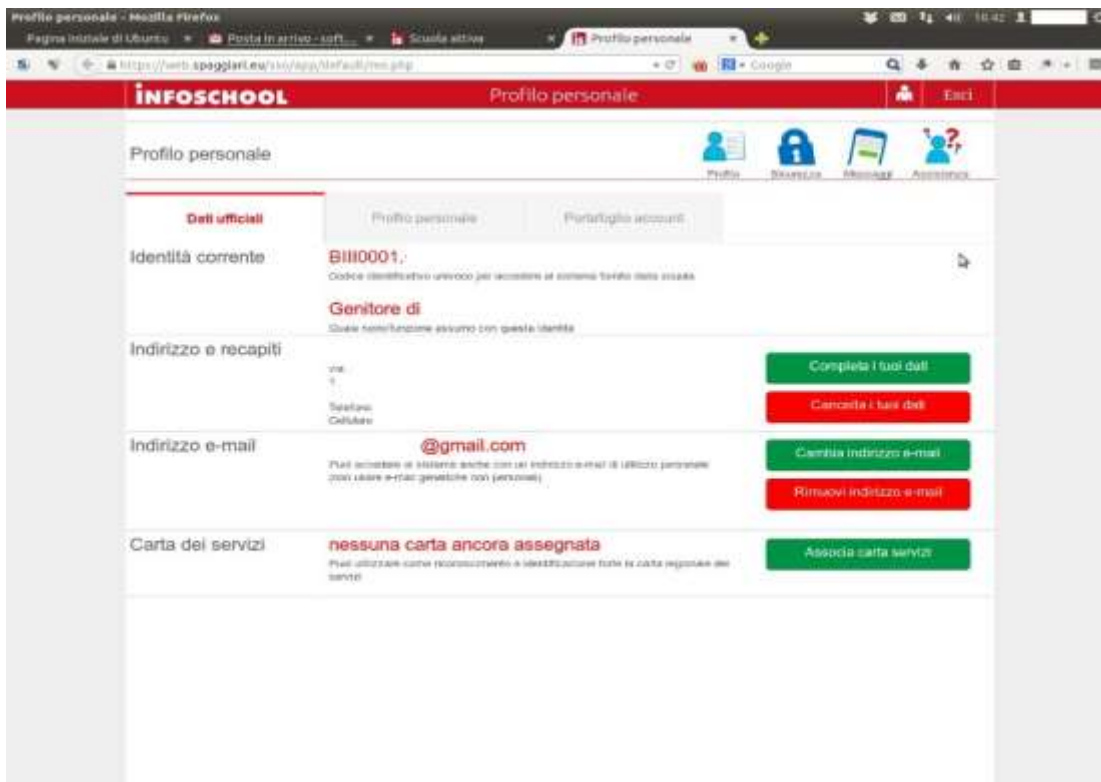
Profilo personale - Mozilla Firefox

Pagina iniziale di Ubuntu | Posta in arrivo - soft... | Scuola attiva | Profilo personale

https://web.spaggiari.eu/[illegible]/app/default/me.php

Google

16:42

INFOSCHOOL

Profilo personale

Esci

Profilo personale

Profilo | Sicurezza | Messaggi | Assistenza

Dati ufficiali | Profilo personale | Portafoglio account

Identità corrente

BIII0001.

Codice identificativo univoco per accedere al sistema fornito dalla scuola

Genitore di

Quale ruolo/funzione assumo con questa identità

Indirizzo e recapiti

Via
1

Telefono
Cellulare

Completa i tuoi dati

Cancella i tuoi dati

Indirizzo e-mail

@gmail.com

Puoi accedere al sistema anche con un indirizzo e-mail di utilizzo personale (non usare e-mail generiche non personali)

Cambia indirizzo e-mail

Rimuovi indirizzo e-mail

Carta dei servizi

nessuna carta ancora assegnata

Puoi utilizzare come riconoscimento e identificazione forte la carta regionale dei servizi

Associa carta servizi